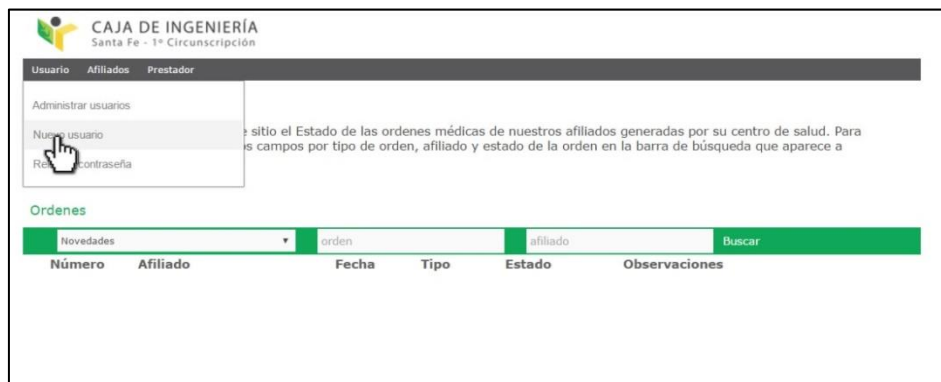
CAJA DE INGENIERÍA
Santa Fe - 1° Circunscripción

Usuario Afiliados Prestador

Administrar usuarios
Nue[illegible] usuario
Re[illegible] contraseña

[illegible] e sitio el Estado de las ordenes médicas de nuestros afiliados generadas por su centro de salud. Para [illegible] s campos por tipo de orden, afiliado y estado de la orden en la barra de búsqueda que aparece a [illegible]

Ordenes

Novedades ▾ orden afiliado Buscar

| Número | Afiliado | Fecha | Tipo | Estado | Observaciones |
|---|---|---|---|---|---|